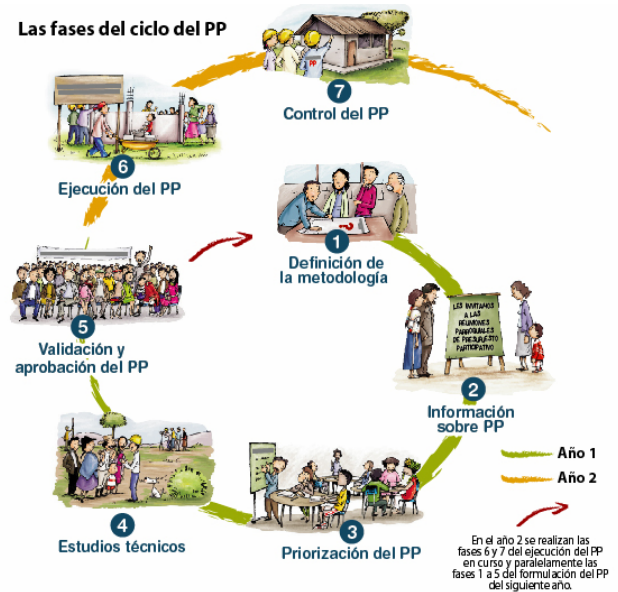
Las fases del ciclo del PP

7
Control del PP

6
Ejecución del PP

1
Definición de la metodología

LES INVITAMOS A LAS REUNIONES PARROQUIALES DE PRESUPUESTO PARTICIPATIVO

5
Validación y aprobación del PP

2
Información sobre PP

Año 1
Año 2

4
Estudios técnicos

3
Priorización del PP

En el año 2 se realizan las fases 6 y 7 del ejecución del PP en curso y paralelamente las fases 1 a 5 del formulación del PP del siguiente año.